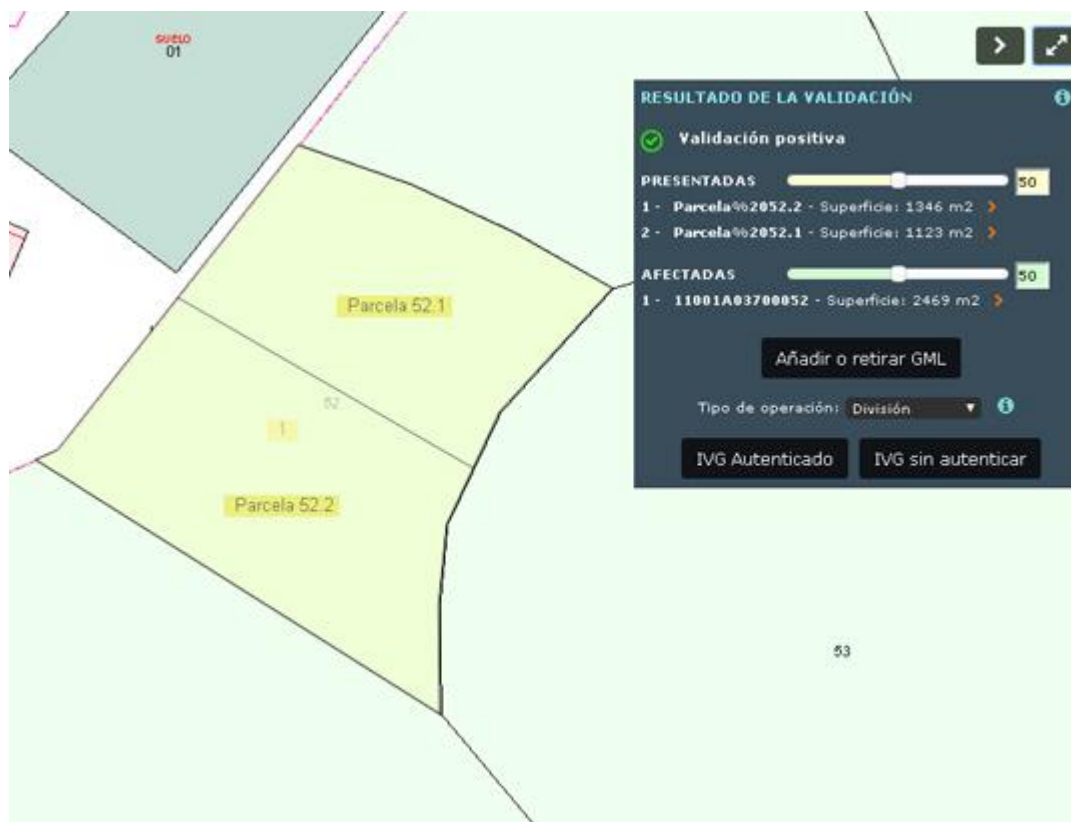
SUELO
01

RESULTADO DE LA VALIDACIÓN

Validación positiva

PRESENTADAS 50

1 - Parcela%2052.2 - Superficie: 1346 m2

2 - Parcela%2052.1 - Superficie: 1123 m2

AFECTADAS 50

1 - 11001A03700052 - Superficie: 2469 m2

Añadir o retirar GML

Tipo de operación: División

IVG Autenticado

IVG sin autenticar

Parcela 52.1

52

1

Parcela 52.2

53